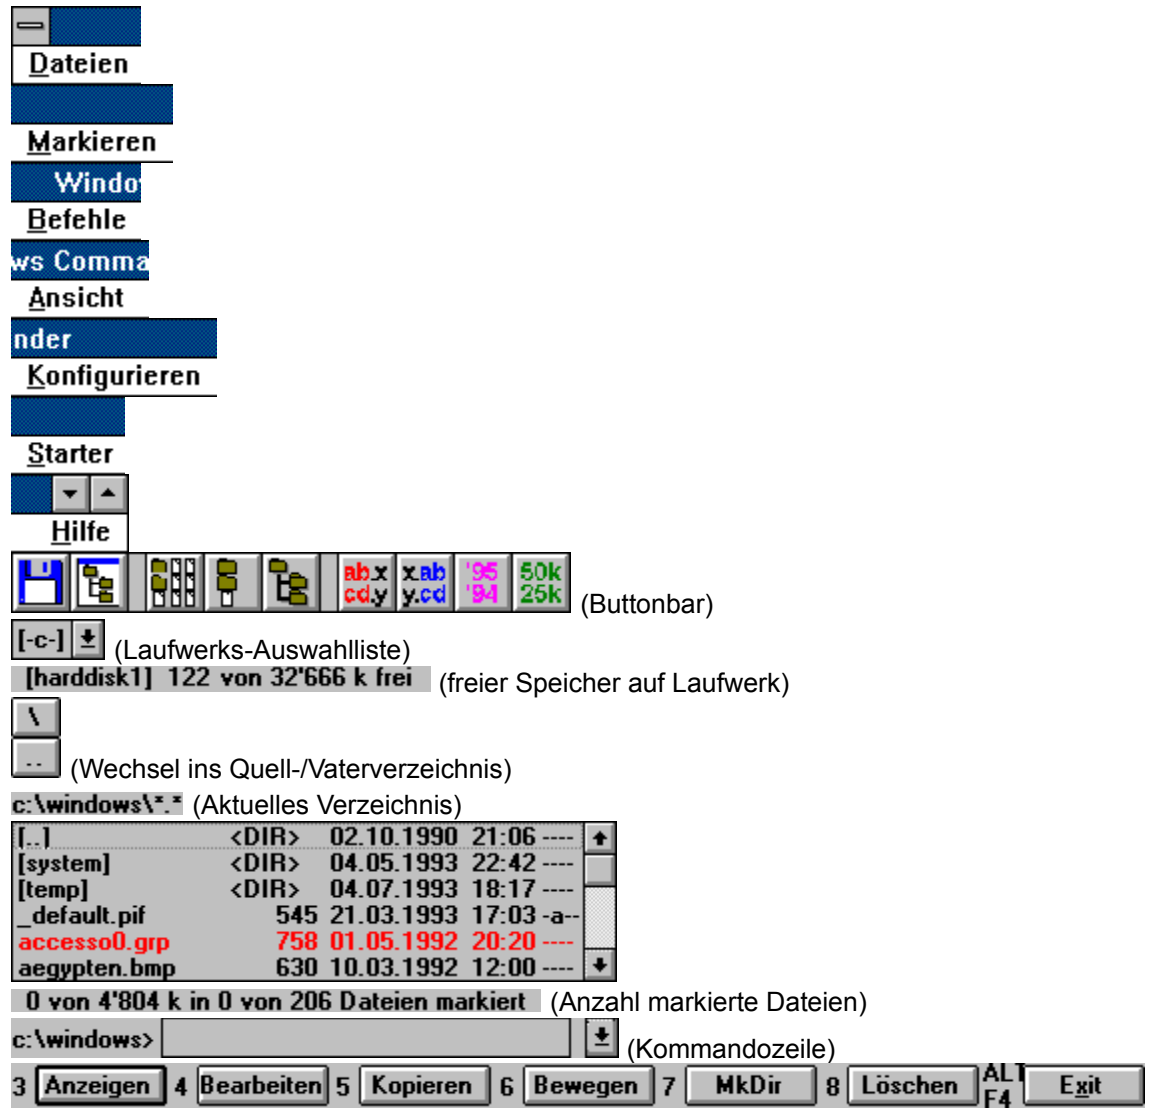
Dateien
Markieren
Windo
Befehle
ws Comma
Ansicht
nder
Konfigurieren
Starter
Hilfe
ab.x cd.y x.ab y.cd '95 '94 50k 25k (Buttonbar)
[-c-] (Laufwerks-Auswahlliste)
[harddisk1] 122 von 32'666 k frei (freier Speicher auf Laufwerk)
\
.. (Wechsel ins Quell-/Vaterverzeichnis)
c:\windows\*.* (Aktuelles Verzeichnis)

| | | | | |
|---|---|---|---|---|
| [..] | <DIR> | 02.10.1990 | 21:06 | ---- |
| [system] | <DIR> | 04.05.1993 | 22:42 | ---- |
| [temp] | <DIR> | 04.07.1993 | 18:17 | ---- |
| _default.pif | 545 | 21.03.1993 | 17:03 | -a-- |
| accesso0.grp | 758 | 01.05.1992 | 20:20 | ---- |
| aegypten.bmp | 630 | 10.03.1992 | 12:00 | ---- |

0 von 4'804 k in 0 von 206 Dateien markiert (Anzahl markierte Dateien)
c:\windows> (Kommandozeile)
3 Anzeigen 4 Bearbeiten 5 Kopieren 6 Bewegen 7 MkDir 8 Löschen ALT F4 Exit